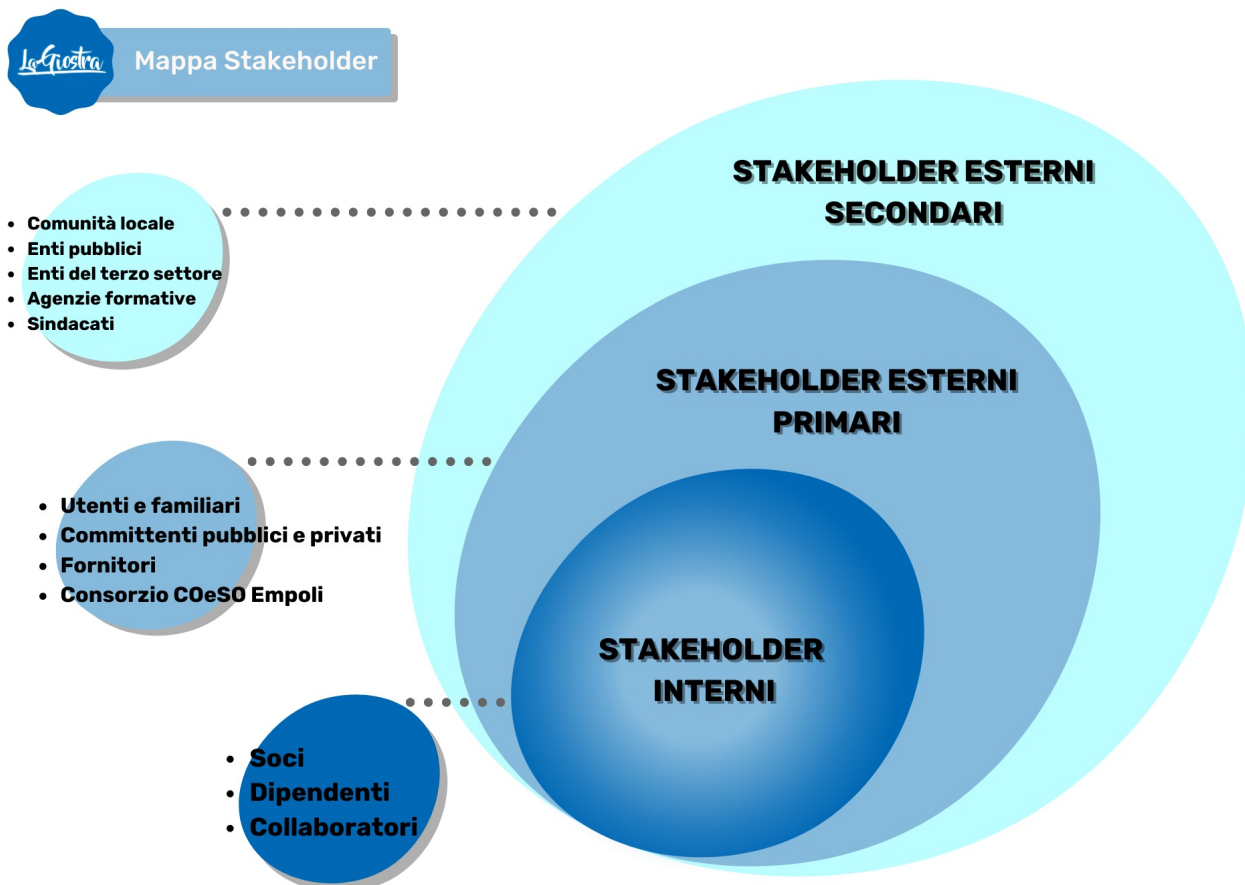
La Giostra

Mappa Stakeholder

STAKEHOLDER ESTERNI SECONDARI

- Comunità locale
- Enti pubblici
- Enti del terzo settore
- Agenzie formative
- Sindacati

STAKEHOLDER ESTERNI PRIMARI

- Utenti e familiari
- Committenti pubblici e privati
- Fornitori
- Consorzio COeSO Empoli

STAKEHOLDER INTERNI

- Soci
- Dipendenti
- Collaboratori